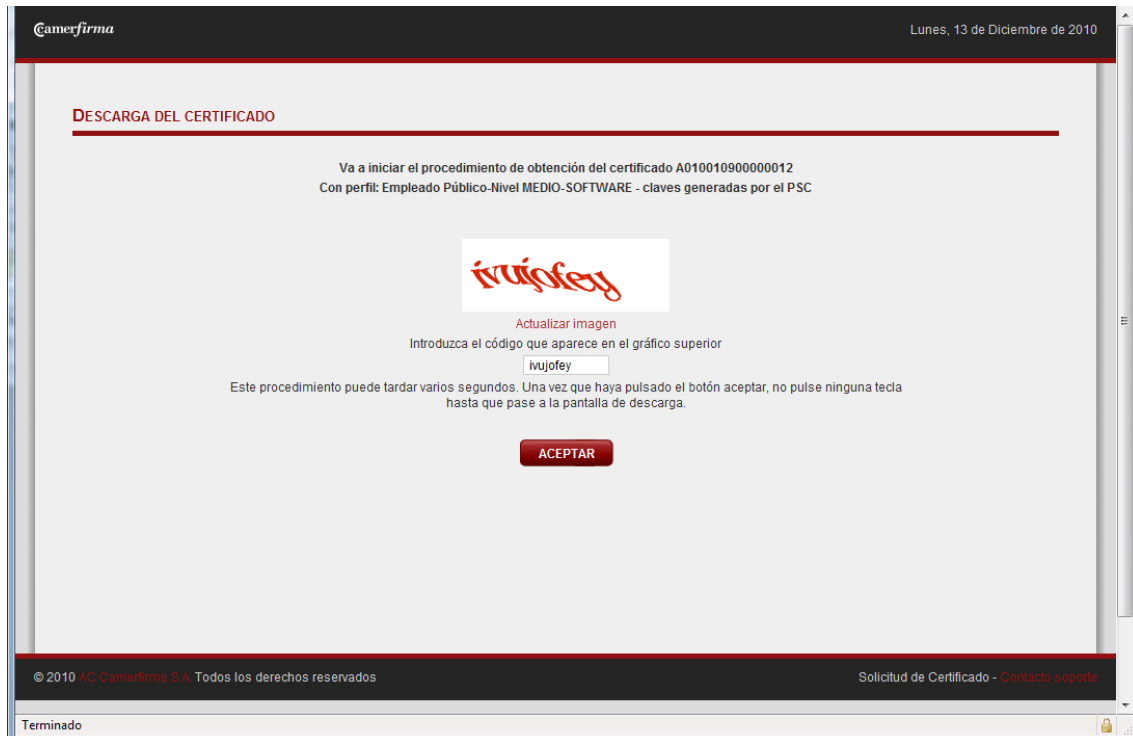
Camerfirma

Lunes, 13 de Diciembre de 2010

DESCARGA DEL CERTIFICADO

Va a iniciar el procedimiento de obtención del certificado A010010900000012
Con perfil: Empleado Público-Nivel MEDIO-SOFTWARE - claves generadas por el PSC

ivujofey

Actualizar imagen

Introduzca el código que aparece en el gráfico superior

ivujofey

Este procedimiento puede tardar varios segundos. Una vez que haya pulsado el botón aceptar, no pulse ninguna tecla hasta que pase a la pantalla de descarga.

ACEPTAR

© 2010 AC Camerfirma S.A. Todos los derechos reservados

Solicitud de Certificado - Contacto soporte

Terminado